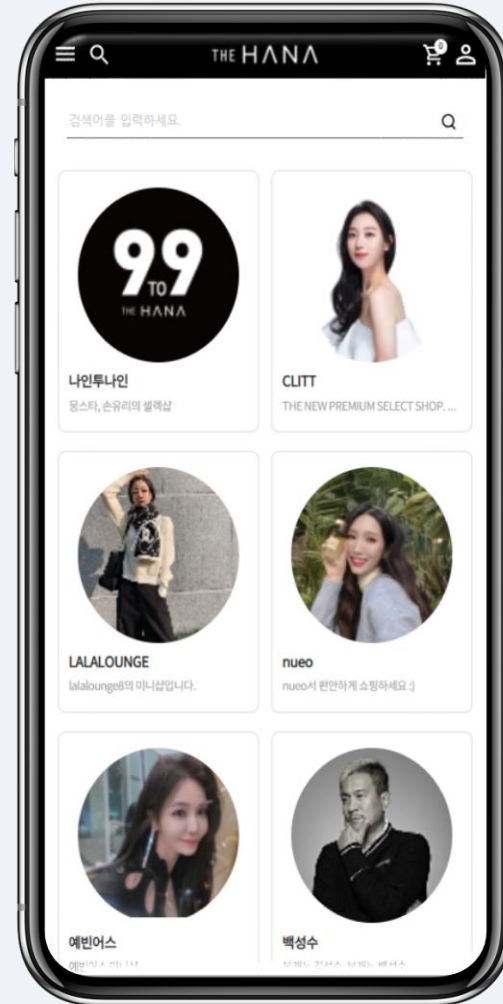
THE HANA

0

검색어를 입력하세요.

9 TO 9
THE HANA

나인투나인
몽스타, 손유리의 셀렉샵

CLITT
THE NEW PREMIUM SELECT SHOP. ...

LALALOUNGE
lalalounge8의 미니샵입니다.

nueo
nueo서 편안하게 쇼핑하세요 :)

예빈어스
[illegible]

백성수
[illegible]